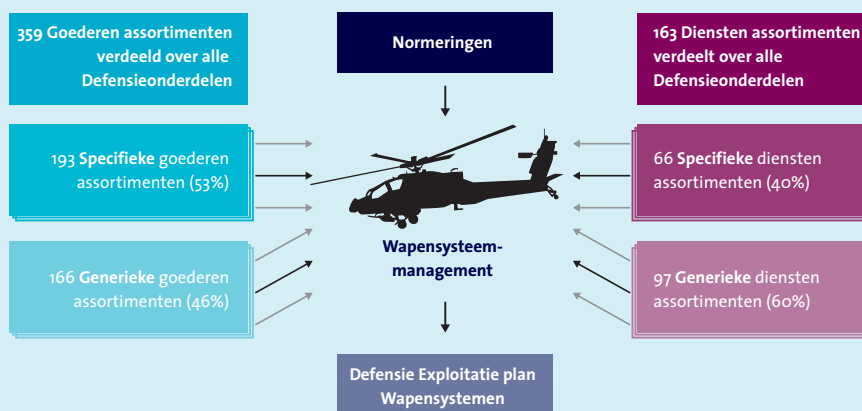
359 Goederen assortimenten verdeeld over alle Defensieonderdelen

Normeringen

163 Diensten assortimenten verdeelt over alle Defensieonderdelen

193 **Specifieke** goederen assortimenten (53%)

66 **Specifieke** diensten assortimenten (40%)

Wapensysteemmanagement

166 **Generieke** goederen assortimenten (46%)

97 **Generieke** diensten assortimenten (60%)

Defensie Exploitatie plan Wapensystemen